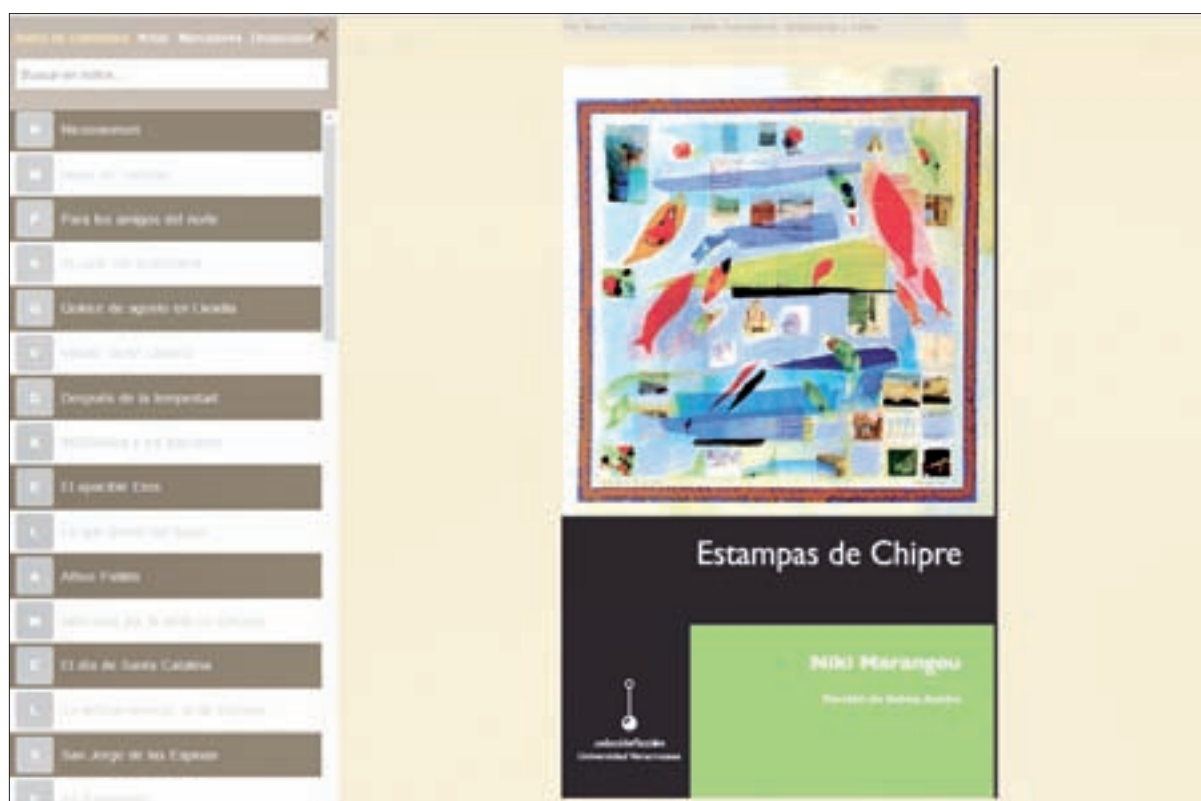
Índice de contenidos Notas Marcadores Destacados

Buscar en índice...

Nicosiaenses

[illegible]

Para los amigos del norte

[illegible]

Quince de agosto en Lisadia

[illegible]

Después de la tempestad

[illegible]

El apacible Eros

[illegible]

Años Felices

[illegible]

El día de Santa Catalina

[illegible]

San Jorge de los Espinos

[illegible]

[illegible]

Estampas de Chipre

Niki Marangou

Versión de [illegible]

colecciónficción
Universidad Veracruzana